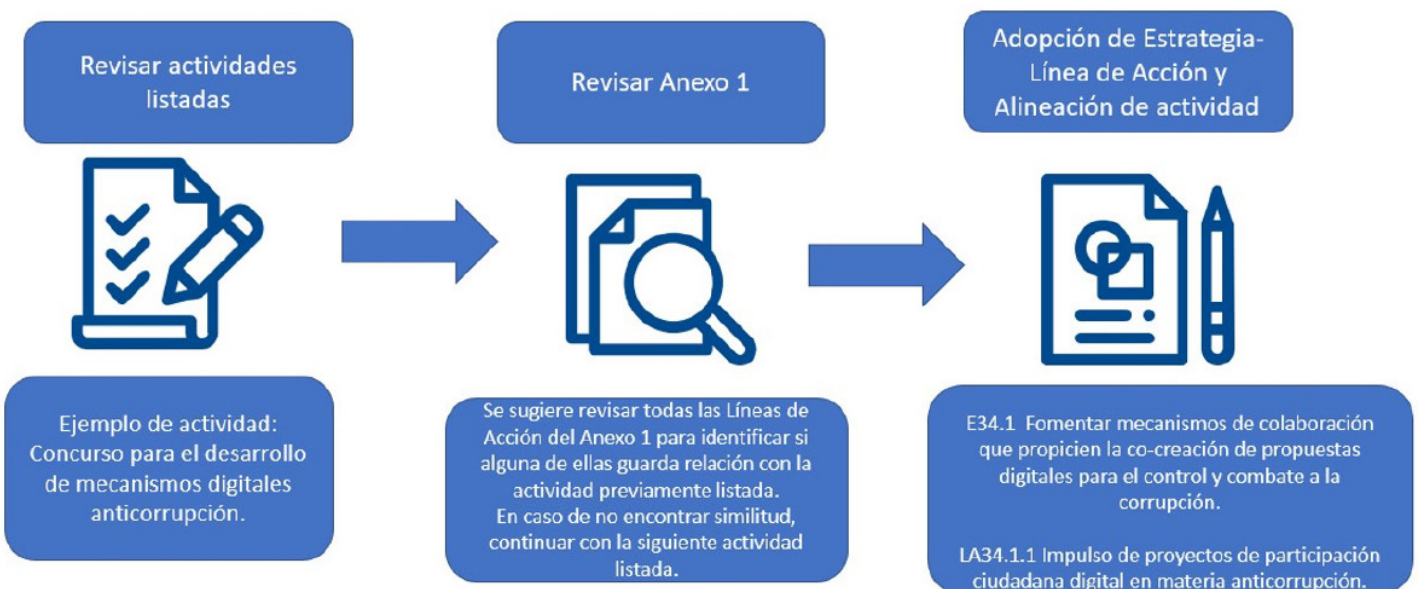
Revisar actividades listadas

Revisar Anexo 1

Adopción de Estrategia-Línea de Acción y Alineación de actividad

Ejemplo de actividad: Concurso para el desarrollo de mecanismos digitales anticorrupción.

Se sugiere revisar todas las Líneas de Acción del Anexo 1 para identificar si alguna de ellas guarda relación con la actividad previamente listada.
En caso de no encontrar similitud, continuar con la siguiente actividad listada.

E34.1 Fomentar mecanismos de colaboración que propicien la co-creación de propuestas digitales para el control y combate a la corrupción.

LA34.1.1 Impulso de proyectos de participación ciudadana digital en materia anticorrupción.